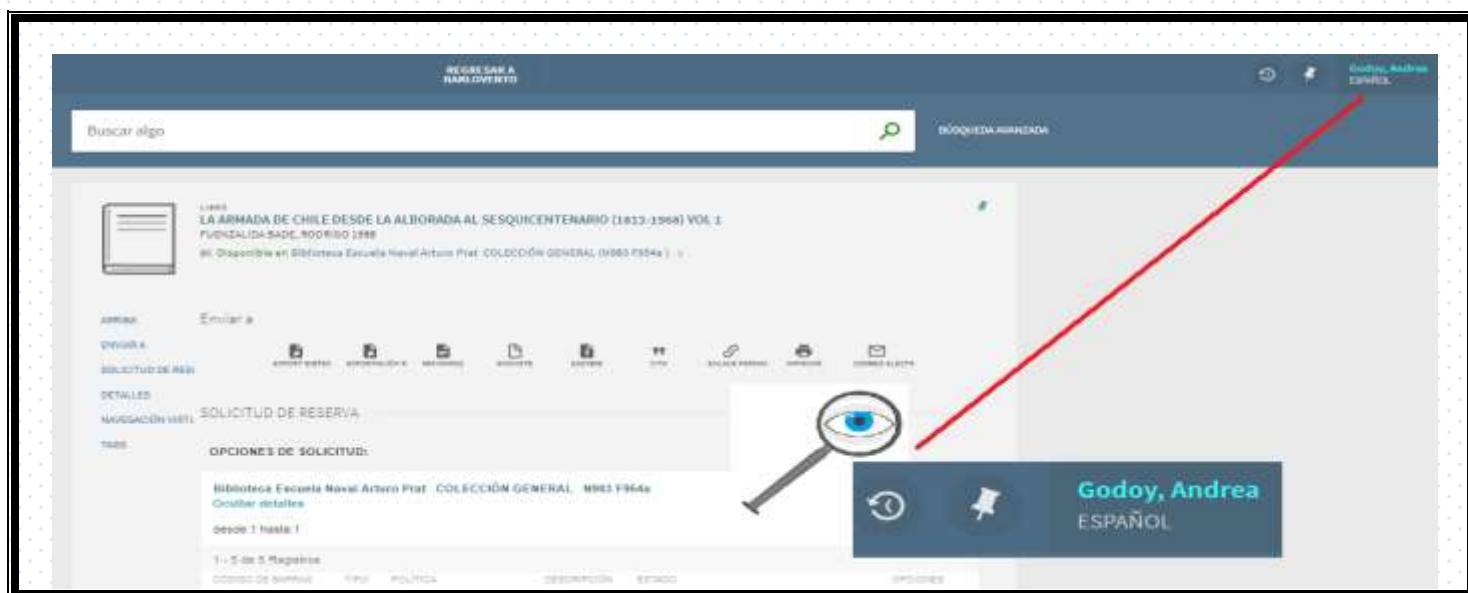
REGRESAR A BARLOVENTO

Godoy, Andrea
ESPAÑOL

Buscar algo

BÚSQUEDA AVANZADA

LIBRO
LA ARMADA DE CHILE DESDE LA ALBORADA AL SESQUICENTENARIO (1813-1968) VOL 1
FUENZALIDA BADE, RODRIGO 1988
Disponible en Biblioteca Escuela Naval Arturo Prat COLECCIÓN GENERAL (N983 F954a)

ARRIBA
ENVIAR A
SOLICITUD DE RESE
DETALLES
NAVEGACIÓN VIRTU
TAGS

Enviar a

EXPORT BIBTEX
EXPORTACIÓN A
REFWORKS
ENDNOTE
EASYBIB
CITA
ENLACE PERMAN
IMPRIMIR
CORREO ELECTR

SOLICITUD DE RESERVA

OPCIONES DE SOLICITUD:

Biblioteca Escuela Naval Arturo Prat COLECCIÓN GENERAL N983 F954a
Ocultar detalles

desde 1 hasta 1

1 - 5 de 5 Registros

CODIGO DE BARRAS TIPO POLITICA DESCRIPCIÓN ESTADO OPCIONES

Godoy, Andrea
ESPAÑOL